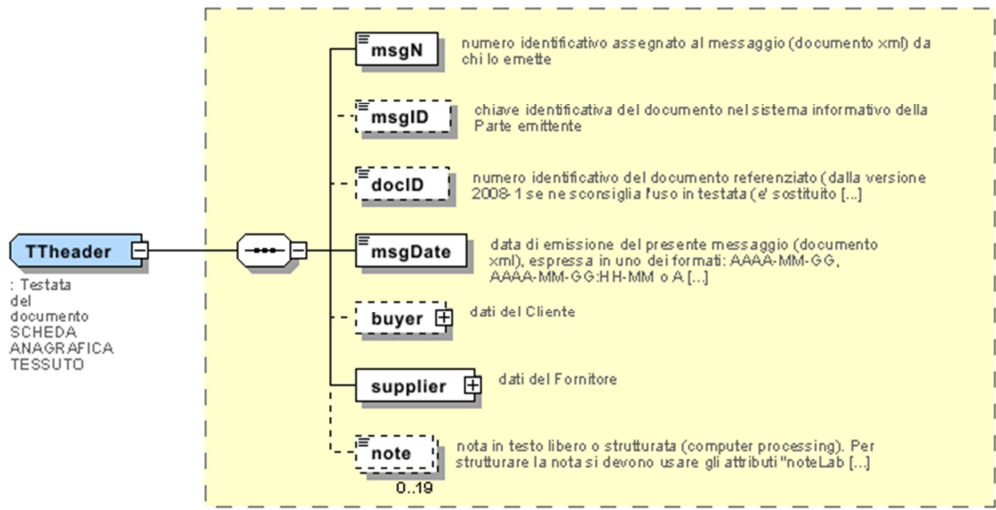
TTheader

: Testata del documento SCHEDA ANAGRAFICA TESSUTO

msgN
numero identificativo assegnato al messaggio (documento xml) da chi lo emette

msgID
chiave identificativa del documento nel sistema informativo della Parte emittente

docID
numero identificativo del documento referenziato (dalla versione 2008-1 se ne sconsiglia l'uso in testata (e' sostituito [...]

msgDate
data di emissione del presente messaggio (documento xml), espressa in uno dei formati: AAAA-MM-GG, AAAA-MM-GG:HH-MM o A [...]

buyer
dati del Cliente

supplier
dati del Fornitore

note
nota in testo libero o strutturata (computer processing). Per strutturare la nota si devono usare gli attributi "noteLab [...]

0..19